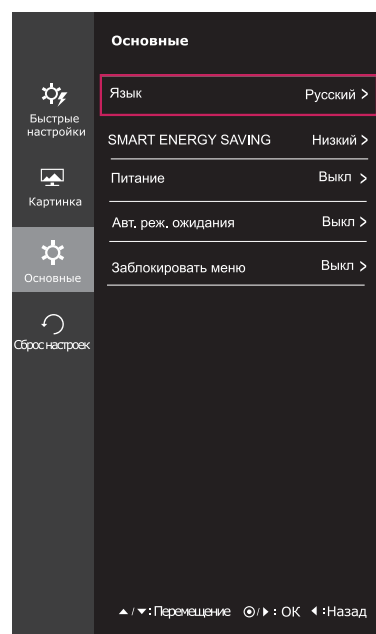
Основные

Быстрые настройки

Картинка

Основные

Сброс настроек

Язык Русский >

SMART ENERGY SAVING Низкий >

Питание Выкл >

Авт. реж. ожидания Выкл >

Заблокировать меню Выкл >

▲/▼: Перемещение ⦿/▶: OK ◀: Назад